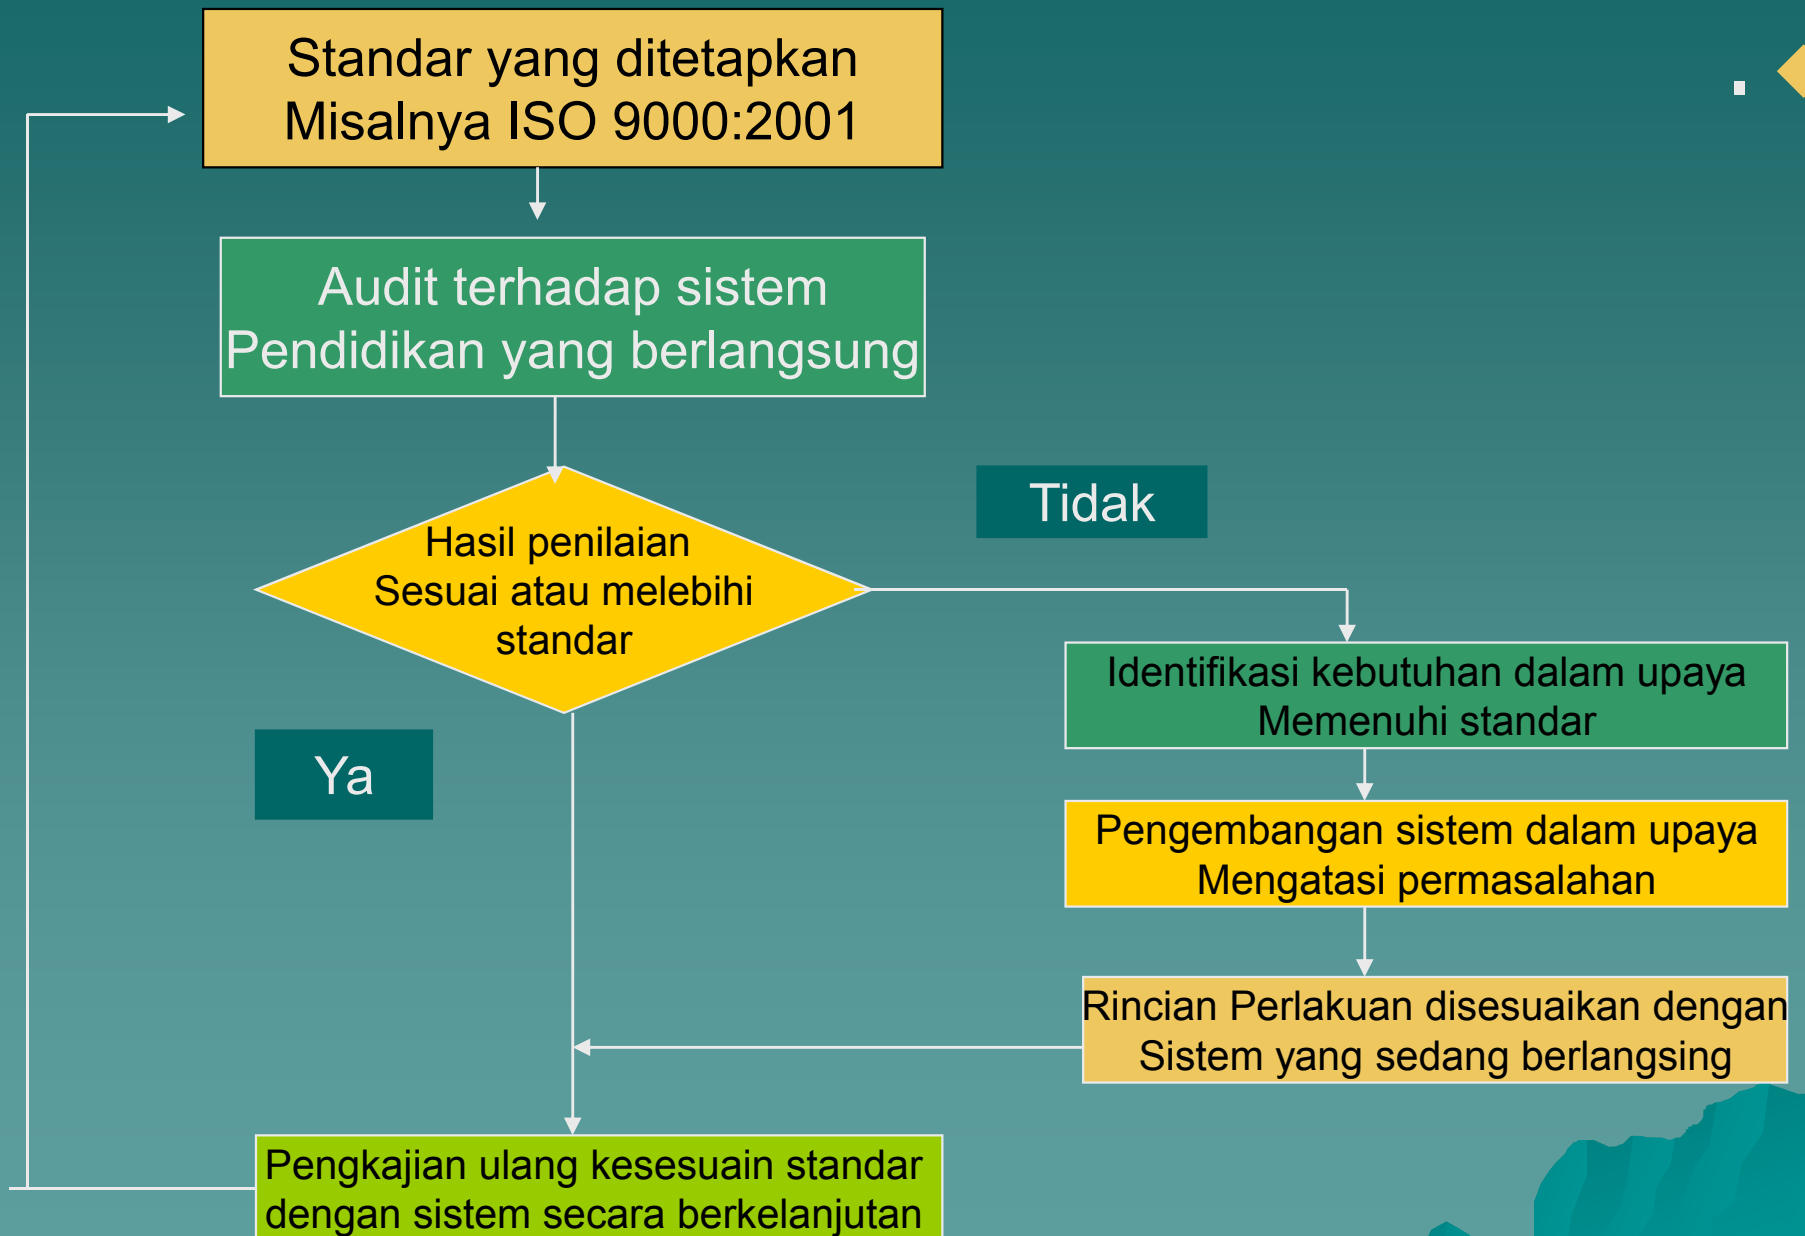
Standar yang ditetapkan
Misalnya ISO 9000:2001

Audit terhadap sistem
Pendidikan yang berlangsung

Hasil penilaian
Sesuai atau melebihi
standar

Tidak

Identifikasi kebutuhan dalam upaya
Memenuhi standar

Pengembangan sistem dalam upaya
Mengatasi permasalahan

Rincian Perlakuan disesuaikan dengan
Sistem yang sedang berlangsing

Ya

Pengkajian ulang kesesuain standar
dengan sistem secara berkelanjutan